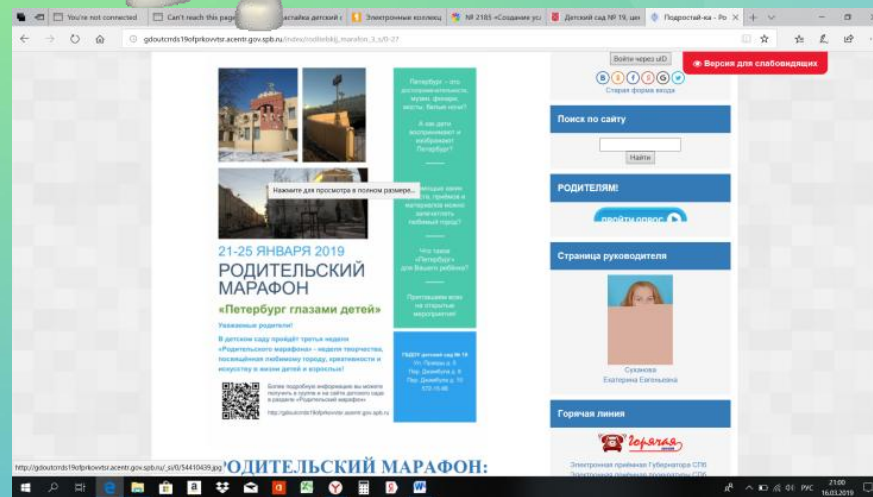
You're not connected | Can't reach this page | астайка детский с | Электронные коллекц | № 2185 «Создание ус | Детский сад № 19, цен | Подростай-ка - Ро

gdoutcrds19ofprkovvtsr.acentr.gov.spb.ru/index/roditelskij_marafon_3_s/0-27

Войти через uID

Старая форма входа

Версия для слабовидящих

Петербург - это достопримечательности, музеи, фонари, мосты, белые ночи!

А как дети воспринимают и изображают Петербург?

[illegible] каких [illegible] приёмов и материалов можно запечатлеть любимый город?

Что такое «Петербург» для Вашего ребёнка?

Приглашаем всех на открытые мероприятия!

Нажмите для просмотра в полном размере...

21-25 ЯНВАРЯ 2019

РОДИТЕЛЬСКИЙ МАРАФОН

«Петербург глазами детей»

Уважаемые родители!

В детском саду пройдёт третья неделя «Родительского марафона» - недели творчества, посвящённая любимому городу, креативности и искусству в жизни детей и взрослых!

Более подробную информацию вы можете получить в группе и на сайте детского сада в разделе «Родительский марафон»

http://gdoutcrds19ofprkovvtsr.acentr.gov.spb.ru

ГБДОУ детский сад № 19
Ул. Пограничника Гарькавого д. 5
Пер. Декабристов д. 4
Пер. Декабристов д. 10
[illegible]

Поиск по сайту

Найти

РОДИТЕЛЯМ!

пройти опрос

Страница руководителя

Суханова
Екатерина Евгеньевна

Горячая линия

горячая линия

Электронная приёмная Губернатора СПб

http://gdoutcrds19ofprkovvtsr.acentr.gov.spb.ru/_si/0/54410439.jpg

РОДИТЕЛЬСКИЙ МАРАФОН:

РУС 21:00 16.03.2019